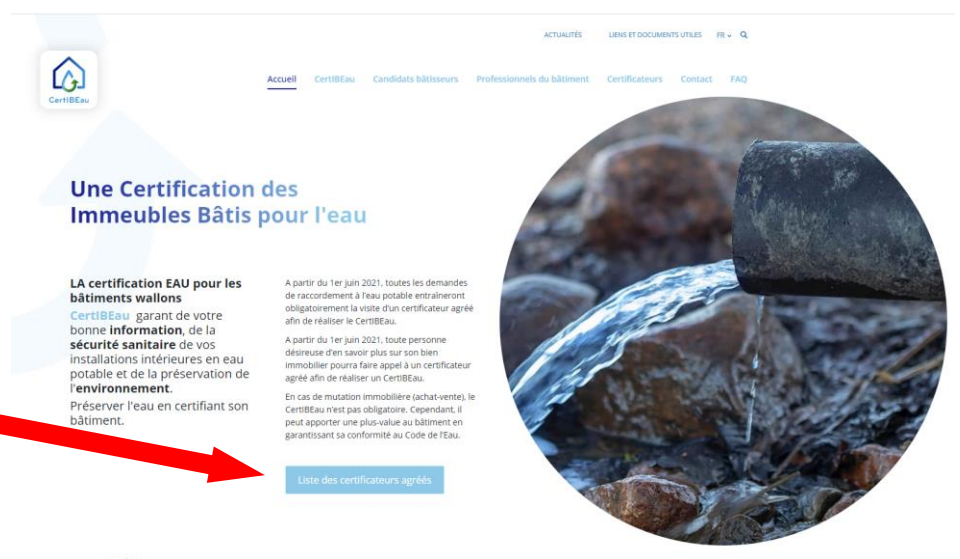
ACTUALITÉS LIENS ET DOCUMENTS UTILES FR

CertIBEau

Accueil CertIBEau Candidats bâtisseurs Professionnels du bâtiment Certificateurs Contact FAQ

Une Certification des Immeubles Bâtis pour l'eau

LA certification EAU pour les bâtiments wallons

CertIBEau garant de votre bonne information, de la sécurité sanitaire de vos installations intérieures en eau potable et de la préservation de l'environnement.

Préserver l'eau en certifiant son bâtiment.

A partir du 1er juin 2021, toutes les demandes de raccordement à l'eau potable entraîneront obligatoirement la visite d'un certificateur agréé afin de réaliser le CertIBEau.

A partir du 1er juin 2021, toute personne désireuse d'en savoir plus sur son bien immobilier pourra faire appel à un certificateur agréé afin de réaliser un CertIBEau.

En cas de mutation immobilière (achat-vente), le CertIBEau n'est pas obligatoire. Cependant, il peut apporter une plus-value au bâtiment en garantissant sa conformité au Code de l'Eau.

Liste des certificateurs agréés